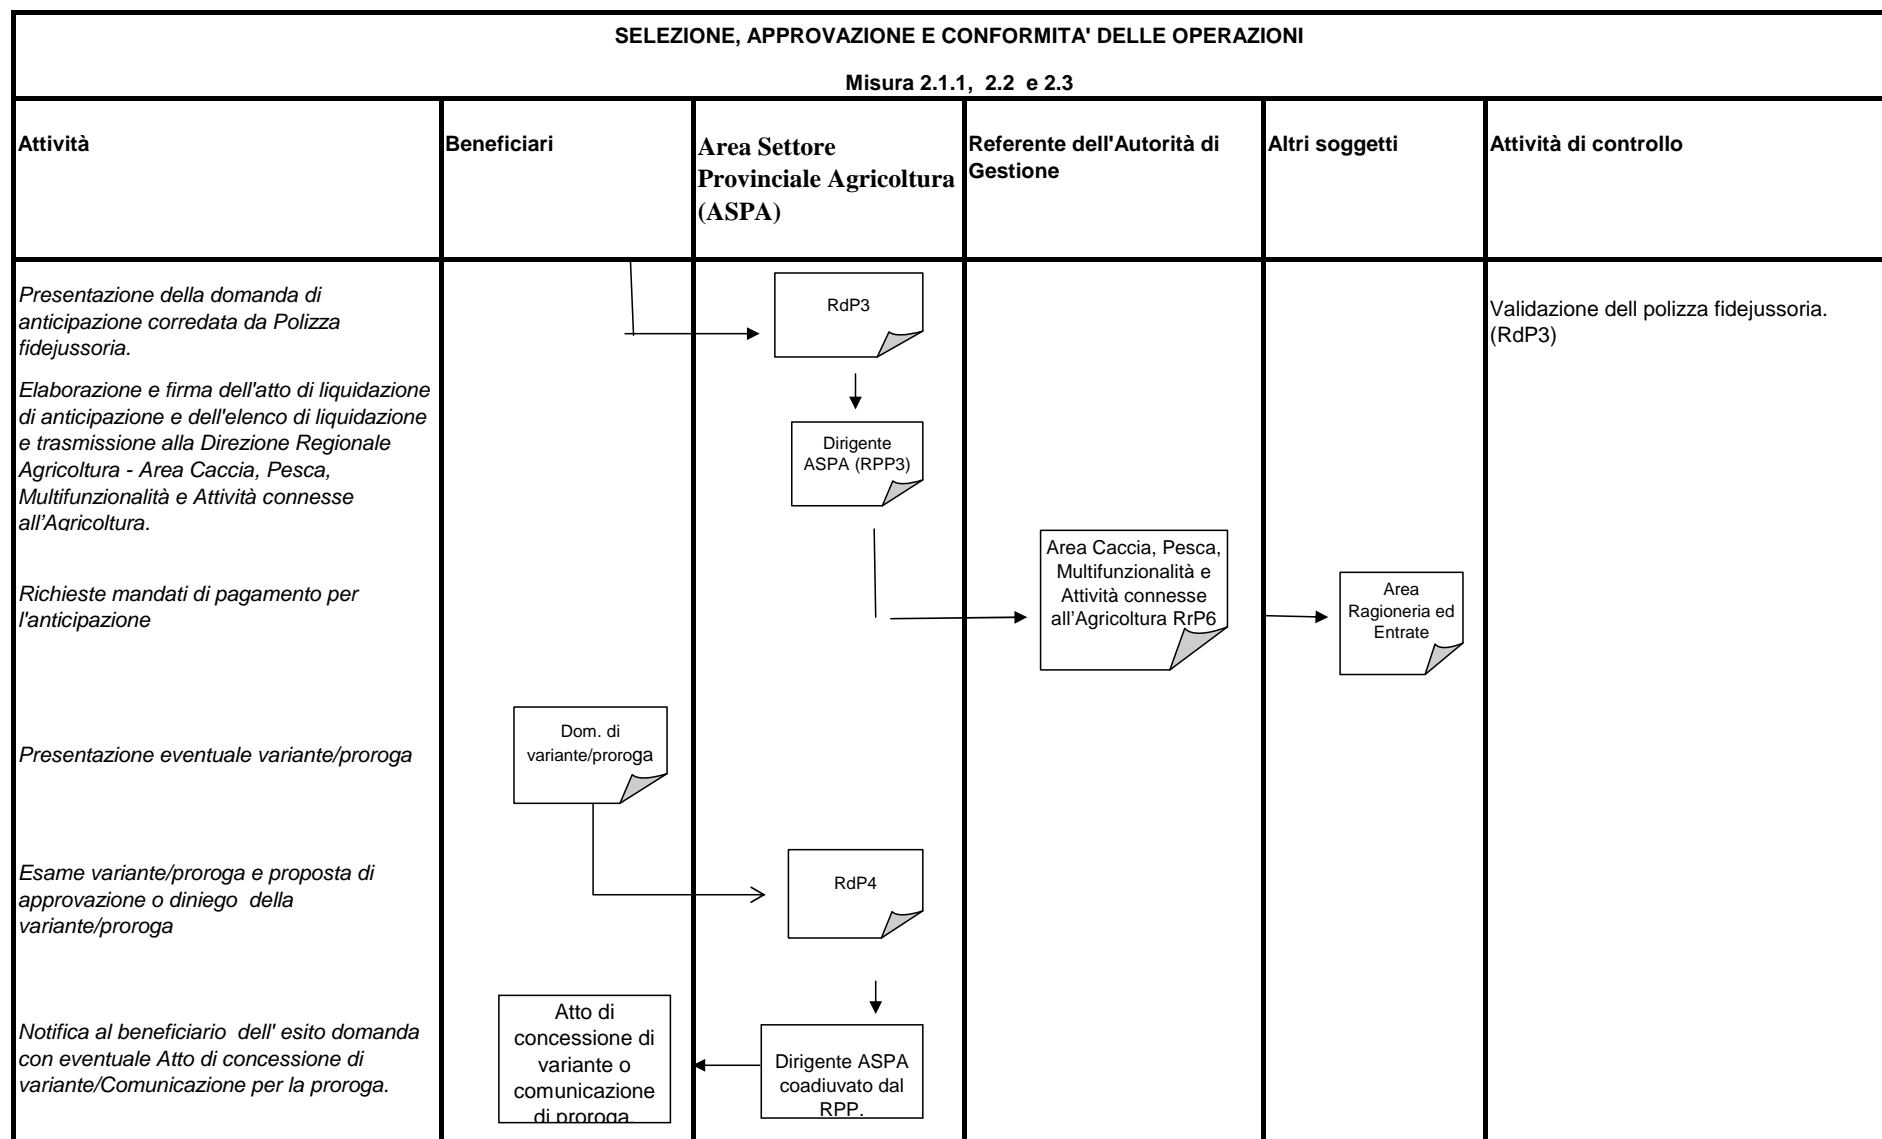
SELEZIONE, APPROVAZIONE E CONFORMITA' DELLE OPERAZIONI

Misura 2.1.1, 2.2 e 2.3

| Attività | Beneficiari | Area Settore Provinciale Agricoltura (ASPA) | Referente dell'Autorità di Gestione | Altri soggetti | Attività di controllo |
|---|---|---|---|---|---|
| Presentazione della domanda di anticipazione corredata da Polizza fidejussoria. | | RdP3 | | | Validazione dell polizza fidejussoria. (RdP3) |
| Elaborazione e firma dell'atto di liquidazione di anticipazione e dell'elenco di liquidazione e trasmissione alla Direzione Regionale Agricoltura - Area Caccia, Pesca, Multifunzionalità e Attività connesse all'Agricoltura. | | Dirigente ASPA (RPP3) | | | |
| Richieste mandati di pagamento per l'anticipazione | | | Area Caccia, Pesca, Multifunzionalità e Attività connesse all'Agricoltura RrP6 | Area Ragioneria ed Entrate | |
| Presentazione eventuale variante/proroga | Dom. di variante/proroga | | | | |
| Esame variante/proroga e proposta di approvazione o diniego della variante/proroga | | RdP4 | | | |
| Notifica al beneficiario dell' esito domanda con eventuale Atto di concessione di variante/Comunicazione per la proroga. | Atto di concessione di variante o comunicazione di proroga. | Dirigente ASPA coadiuvato dal RPP. | | | |